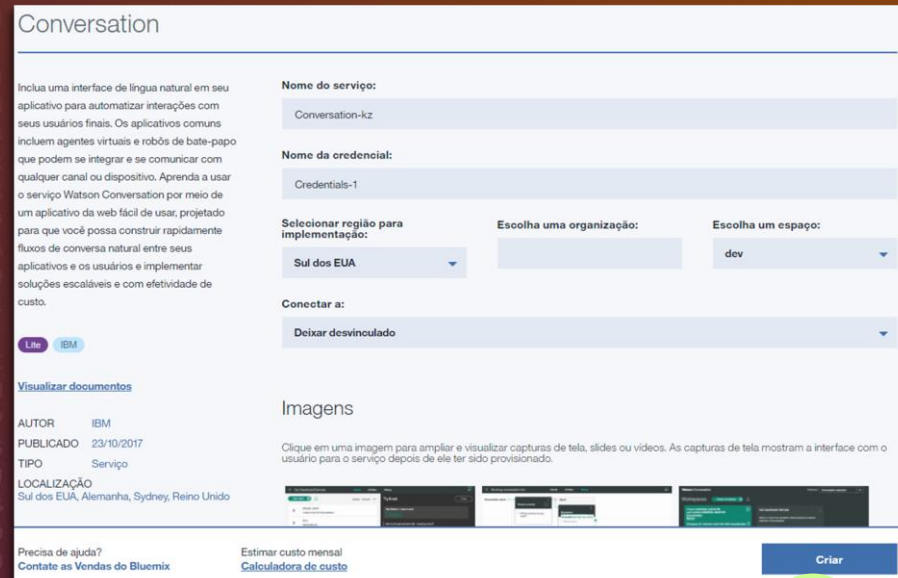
Conversation

Inclua uma interface de língua natural em seu aplicativo para automatizar interações com seus usuários finais. Os aplicativos comuns incluem agentes virtuais e robôs de bate-papo que podem se integrar e se comunicar com qualquer canal ou dispositivo. Aprenda a usar o serviço Watson Conversation por meio de um aplicativo da web fácil de usar, projetado para que você possa construir rapidamente fluxos de conversa natural entre seus aplicativos e os usuários e implementar soluções escaláveis e com efetividade de custo.

Lite IBM

Visualizar documentos

AUTOR IBM
PUBLICADO 23/10/2017
TIPO Serviço
LOCALIZAÇÃO
Sul dos EUA, Alemanha, Sydney, Reino Unido

Nome do serviço:
Conversation-kz

Nome da credencial:
Credentials-1

Selecionar região para implementação:
Sul dos EUA

Escolha uma organização:

Escolha um espaço:
dev

Conectar a:
Deixar desvinculado

Imagens

Clique em uma imagem para ampliar e visualizar capturas de tela, slides ou vídeos. As capturas de tela mostram a interface com o usuário para o serviço depois de ele ter sido provisionado.

Precisa de ajuda?
Contate as Vendas do Bluemix

Estimar custo mensal
Calculadora de custo

Criar